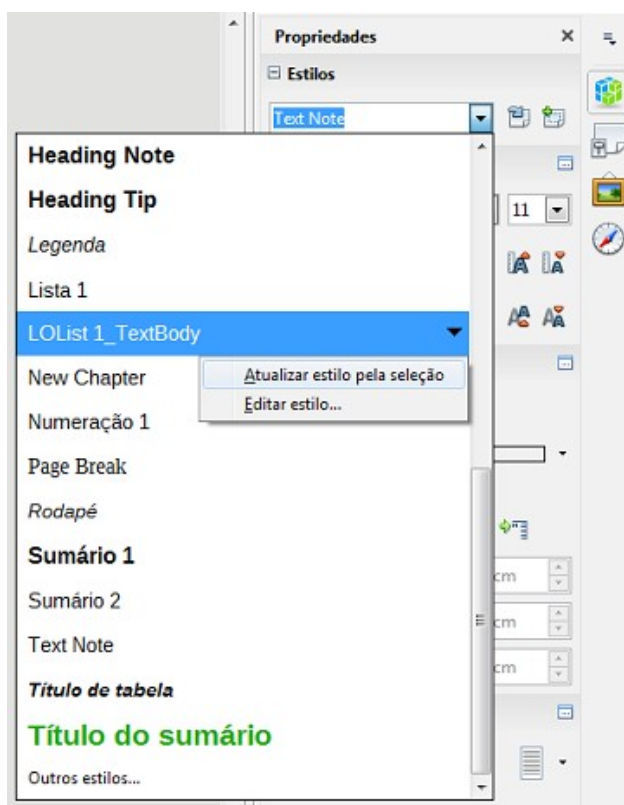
Propriedades
Estilos
Text Note
Heading Note
Heading Tip
Legenda
Lista 1
LOList 1_TextBody
Atualizar estilo pela seleção
Editar estilo...
New Chapter
Numeração 1
Page Break
Rodapé
Sumário 1
Sumário 2
Text Note
Título de tabela
Título do sumário
Outros estilos...
11
cm
cm
cm